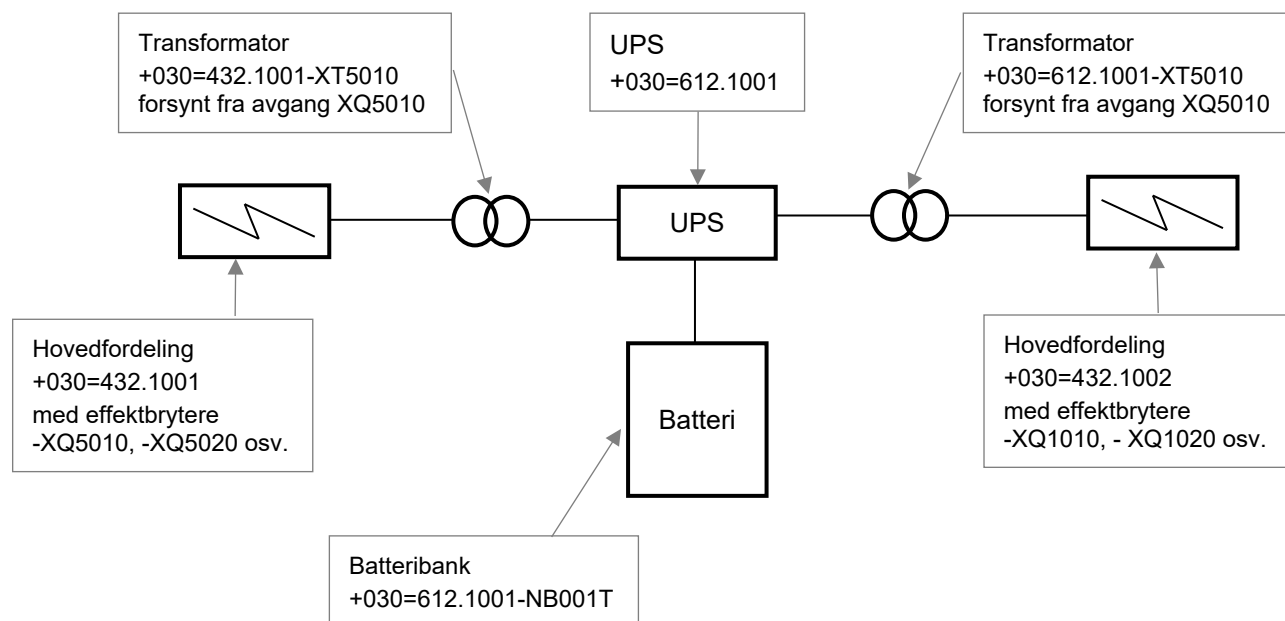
Transformator
+030=432.1001-XT5010
forsynt fra avgang XQ5010

UPS
+030=612.1001

Transformator
+030=612.1001-XT5010
forsynt fra avgang XQ5010

UPS

Hovedfordeling
+030=432.1001
med effektbrytere
-XQ5010, -XQ5020 osv.

Batteri

Hovedfordeling
+030=432.1002
med effektbrytere
-XQ1010, - XQ1020 osv.

Batteribank
+030=612.1001-NB001T